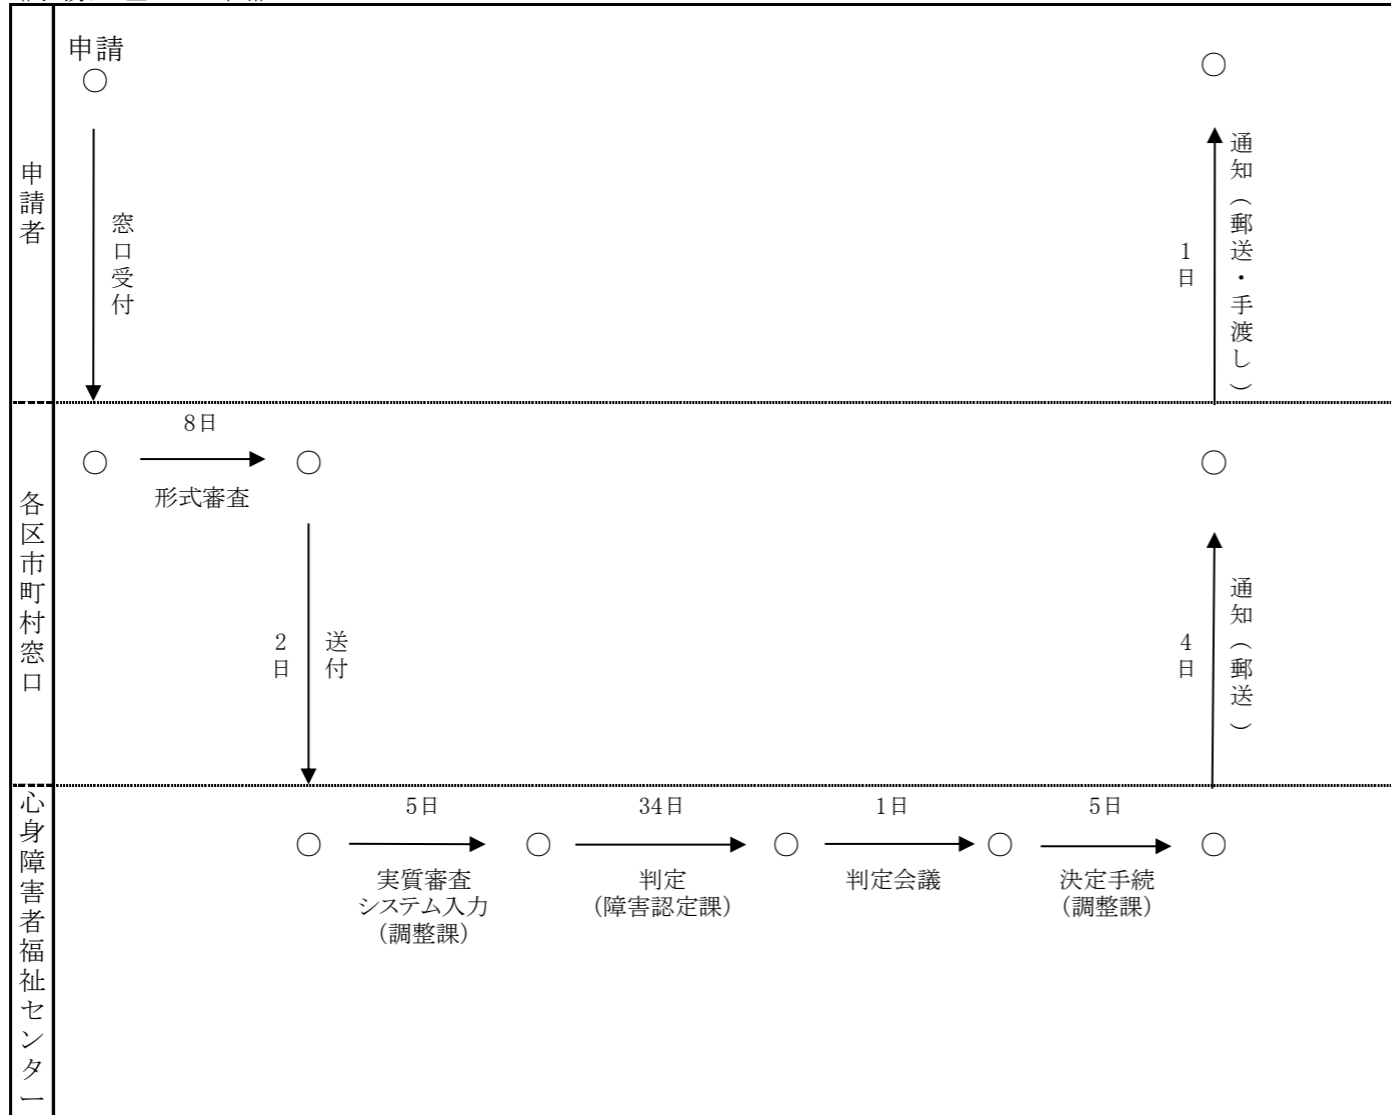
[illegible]

申請者

申請
○

窓口受付

○

1日

通知（郵送・手渡し）

各区市町村窓口

○
8日
形式審査
○

2日
送付

○

4日

通知（郵送）

心身障害者福祉センター

○
5日
実質審査
システム入力
（調整課）
○
34日
判定
（障害認定課）
○
1日
判定会議
○
5日
決定手続
（調整課）
○